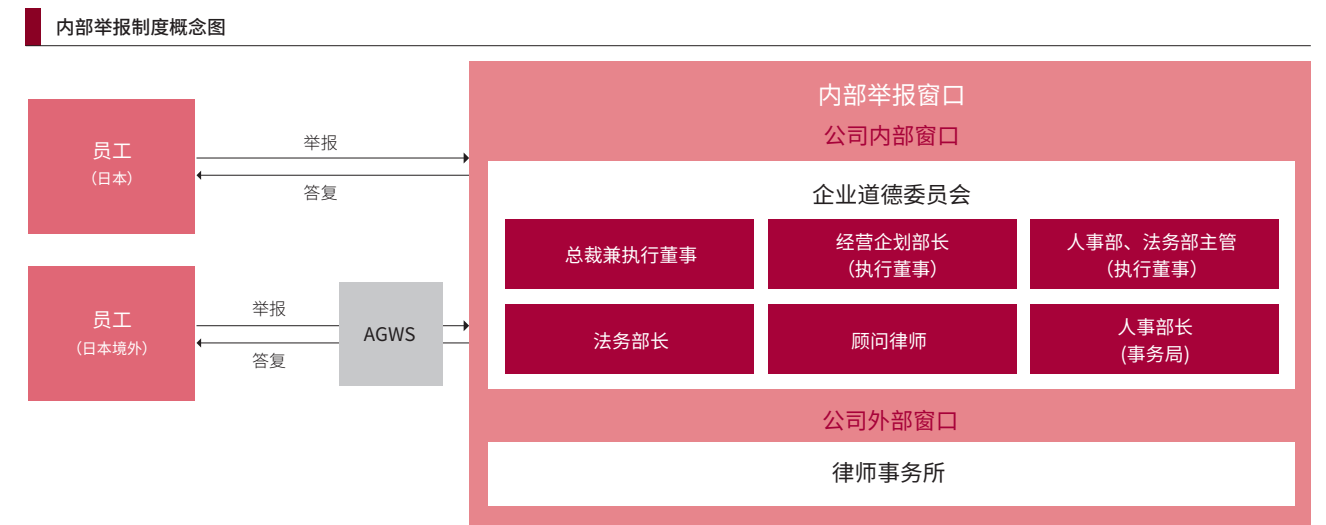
内部举报制度概念图

员工
（日本）

举报

答复

员工
（日本境外）

举报

答复

AGWS

内部举报窗口

公司内部窗口

企业道德委员会

总裁兼执行董事

经营企划部长
（执行董事）

人事部、法务部主管
（执行董事）

法务部长

顾问律师

人事部长
(事务局)

公司外部窗口

律师事务所